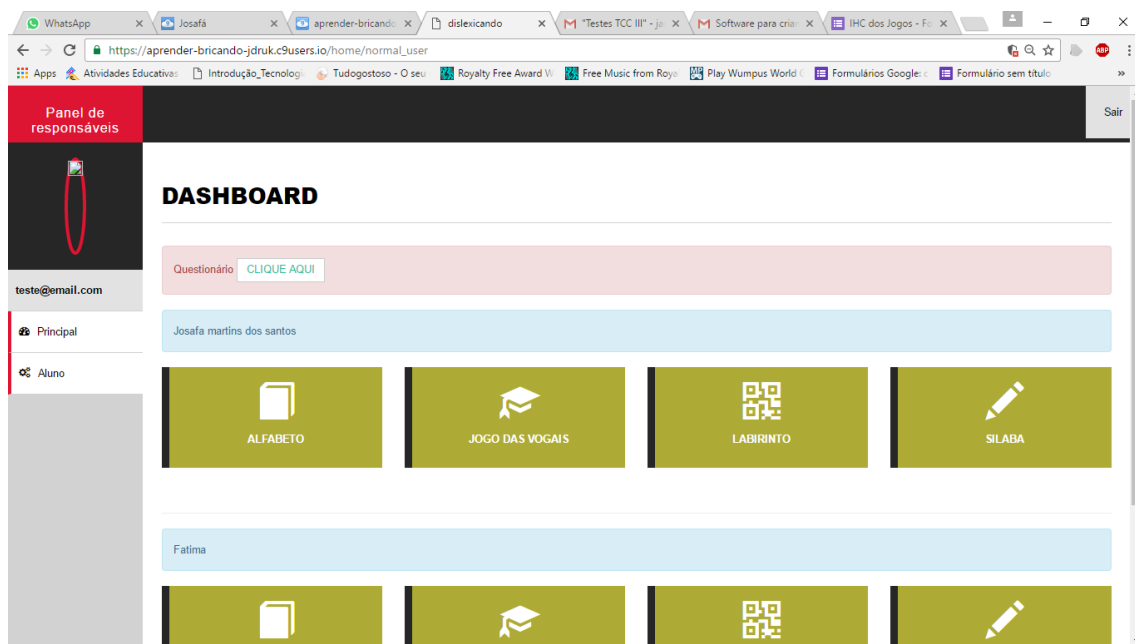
WhatsApp
Josafá
aprender-bricando
dislexicando
"Testes TCC III" - ja
Software para criar
IHC dos Jogos - Fo
https://aprender-bricando-jdruk.c9users.io/home/normal_user
Apps
Atividades Educativas
Introdução_Tecnologi
Tudogostoso - O seu
Royalty Free Award W
Free Music from Roya
Play Wumpus World
Formulários Google
Formulário sem título
»

Panel de responsáveis
Sair

DASHBOARD

teste@email.com
Principal
Aluno

Questionário CLIQUE AQUI

Josafa martins dos santos

ALFABETO
JOGO DAS VOGAIS
LABIRINTO
SILABA

Fatima